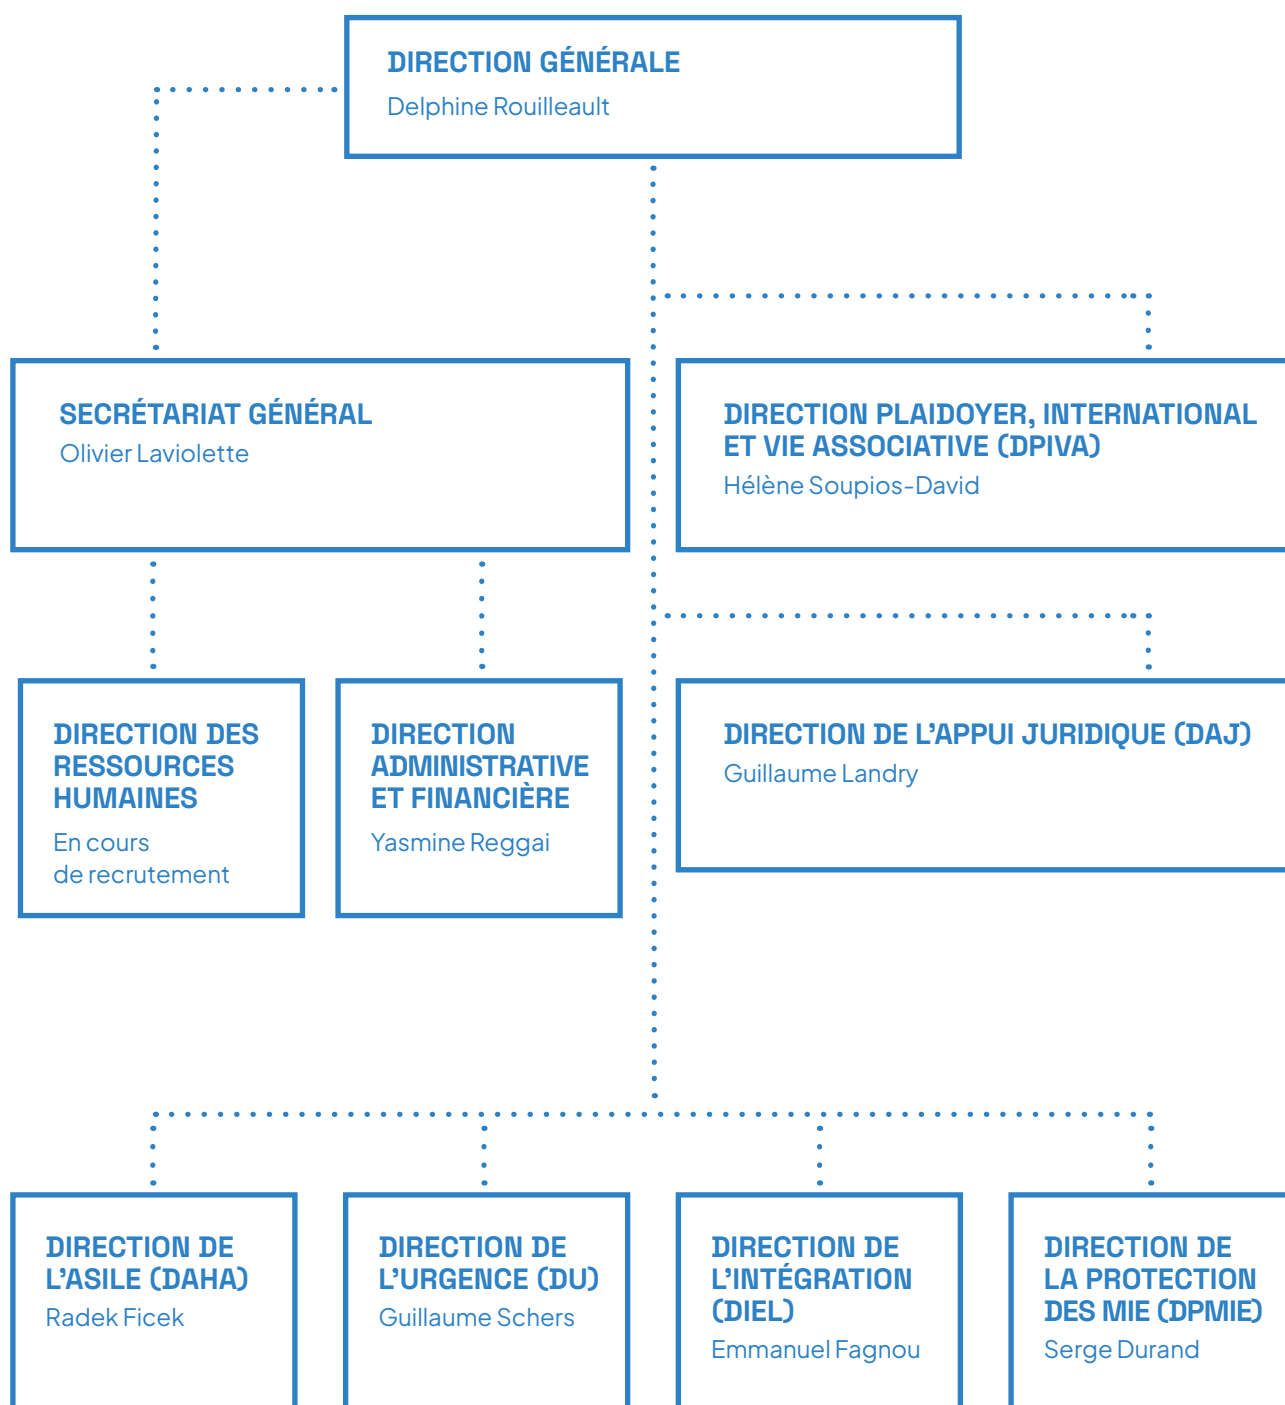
DIRECTION GÉNÉRALE
Delphine Rouilleault

SECRÉTARIAT GÉNÉRAL
Olivier Laviolette

DIRECTION PLAIDOYER, INTERNATIONAL ET VIE ASSOCIATIVE (DPIVA)
Hélène Soupios-David

DIRECTION DES RESSOURCES HUMAINES
En cours de recrutement

DIRECTION ADMINISTRATIVE ET FINANCIÈRE
Yasmine Reggai

DIRECTION DE L'APPUI JURIDIQUE (DAJ)
Guillaume Landry

DIRECTION DE L'ASILE (DAHA)
Radek Ficek

DIRECTION DE L'URGENCE (DU)
Guillaume Schers

DIRECTION DE L'INTÉGRATION (DIEL)
Emmanuel Fagnou

DIRECTION DE LA PROTECTION DES MIE (DPMIE)
Serge Durand